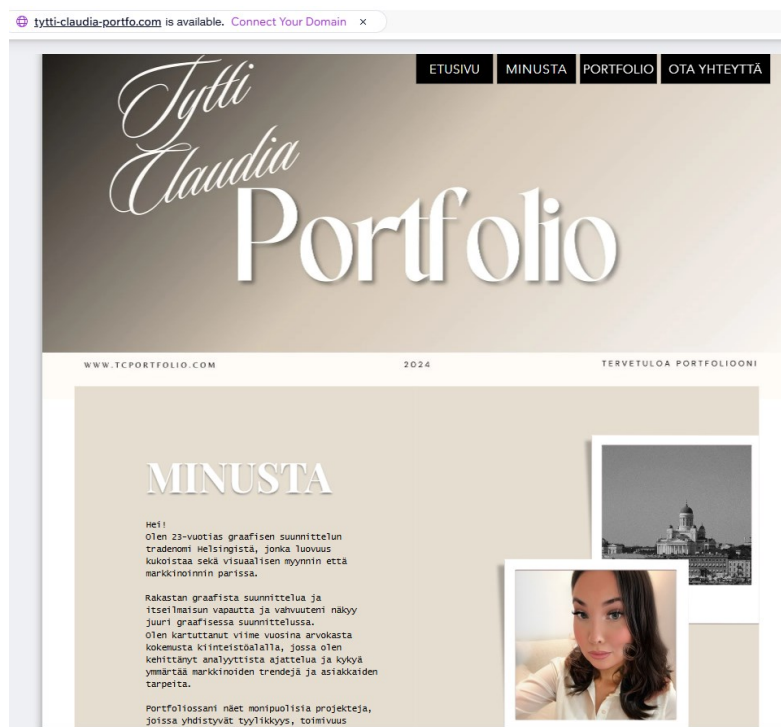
tytti-claudia-portfo.com is available. Connect Your Domain ×

ETUSIVU MINUSTA PORTFOLIO OTA YHTEYTTÄ

Tytti Claudia Portfolio

WWW.TCPORTFOLIO.COM 2024 TERVETULOA PORTFOLIOONI

MINUSTA

Hei!
Olen 23-vuotias graafisen suunnittelun tradenomi Helsingistä, jonka luovuus kukoistaa sekä visuaalisen myynnin että markkinoinnin parissa.

Rakastan graafista suunnittelua ja itseilmaisun vapautta ja vahvuuteni näkyy juuri graafisessa suunnittelussa.
Olen kartuttanut viime vuosina arvokasta kokemusta kiinteistöalalla, jossa olen kehittänyt analyyttista ajattelua ja kykyä ymmärtää markkinoiden trendejä ja asiakkaiden tarpeita.

Portfoliossani näet monipuolisia projekteja, joissa yhdistyvät tyylikkyys, toimivuus